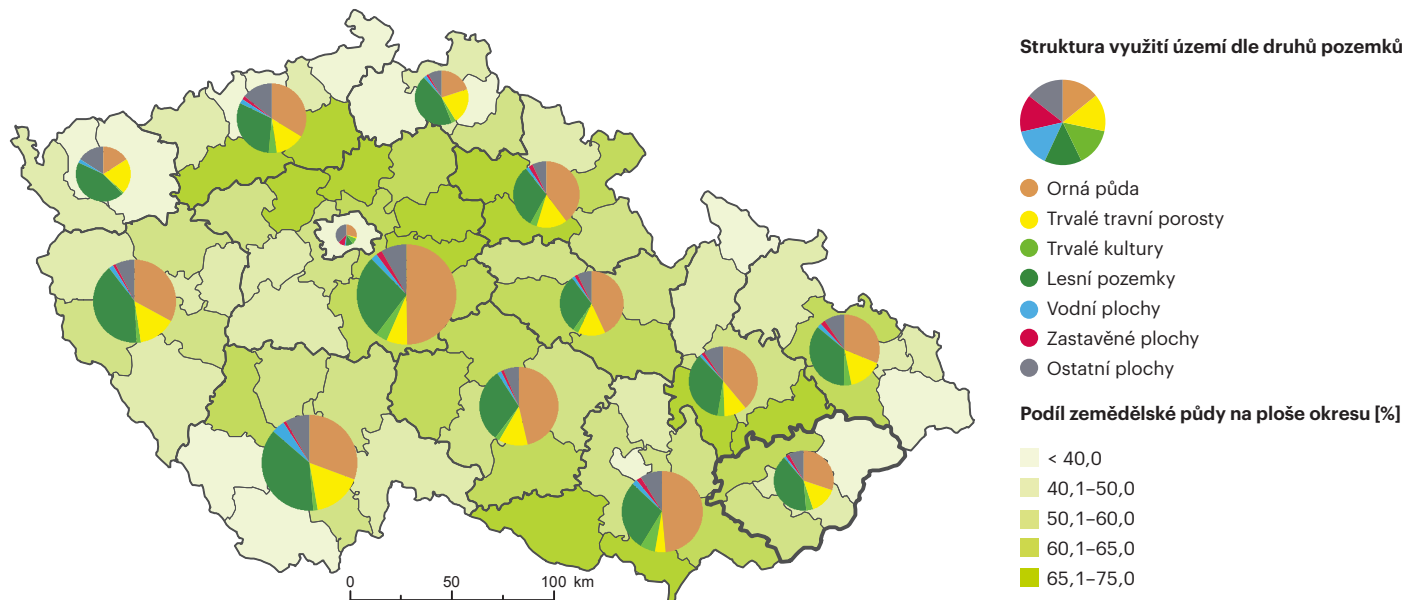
Struktura využití území dle druhů pozemků

Orná půda
Trvalé travní porosty
Trvalé kultury
Lesní pozemky
Vodní plochy
Zastavěné plochy
Ostatní plochy

Podíl zemědělské půdy na ploše okresu [%]

< 40,0
40,1–50,0
50,1–60,0
60,1–65,0
65,1–75,0

0 50 100 km